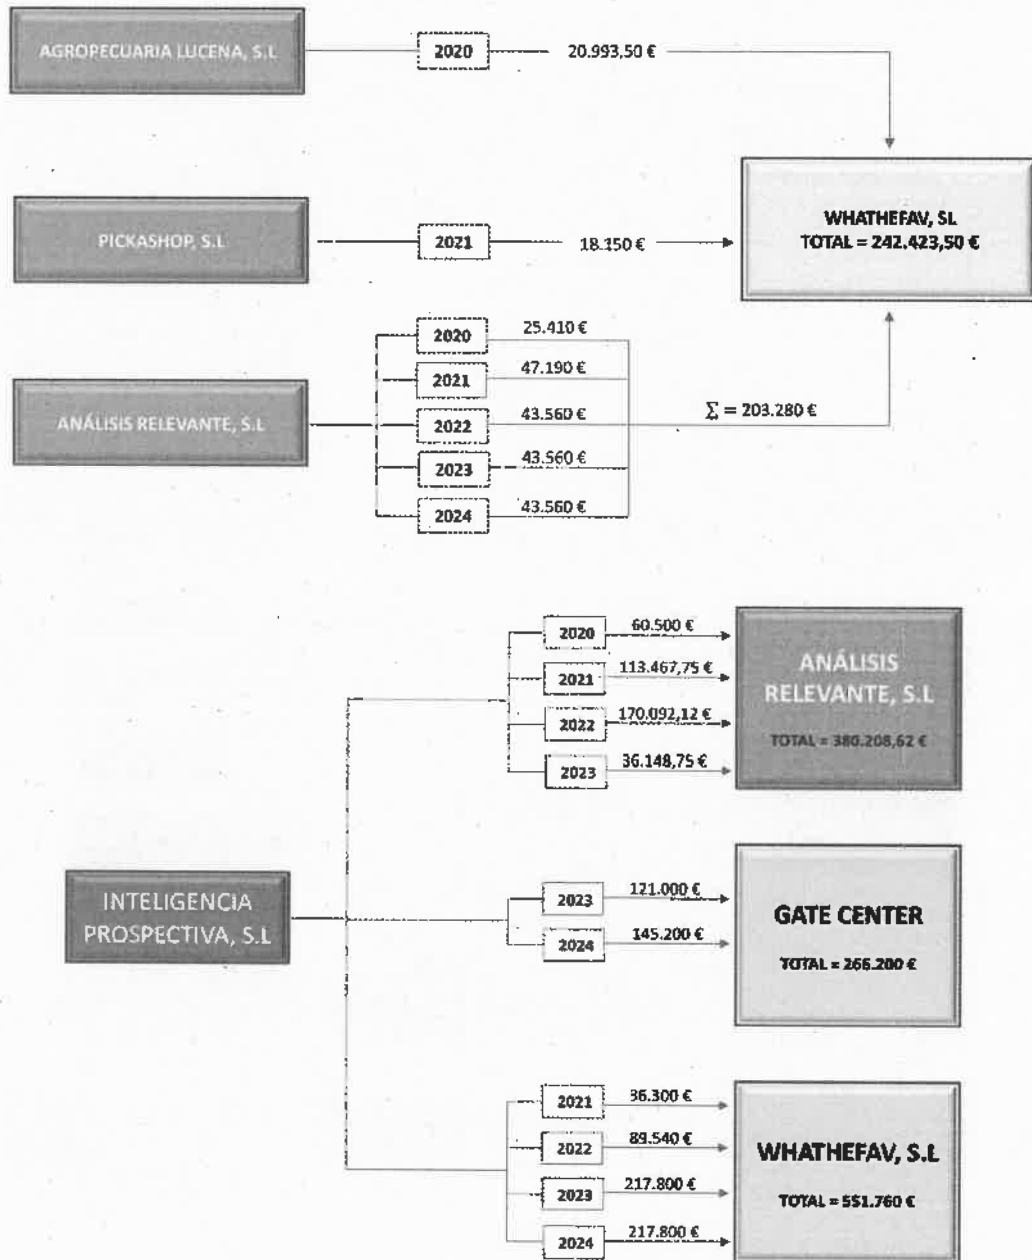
AGROPECUARIA LUCENA, S.L

2020

20.993,50 €

PICKASHOP, S.L

2021

18.150 €

WHATHEFAV, SL
TOTAL = 242.423,50 €

ANÁLISIS RELEVANTE, S.L

2020

25.410 €

2021

47.190 €

2022

43.560 €

2023

43.560 €

2024

43.560 €

$\sum = 203.280$ €

INTELIGENCIA PROSPECTIVA, S.L

2020

60.500 €

2021

113.467,75 €

2022

170.092,12 €

2023

36.148,75 €

ANÁLISIS RELEVANTE, S.L

TOTAL = 380.208,62 €

2023

121.000 €

2024

145.200 €

GATE CENTER

TOTAL = 266.200 €

2021

36.300 €

2022

89.540 €

2023

217.800 €

2024

217.800 €

WHATHEFAV, S.L

TOTAL = 561.760 €